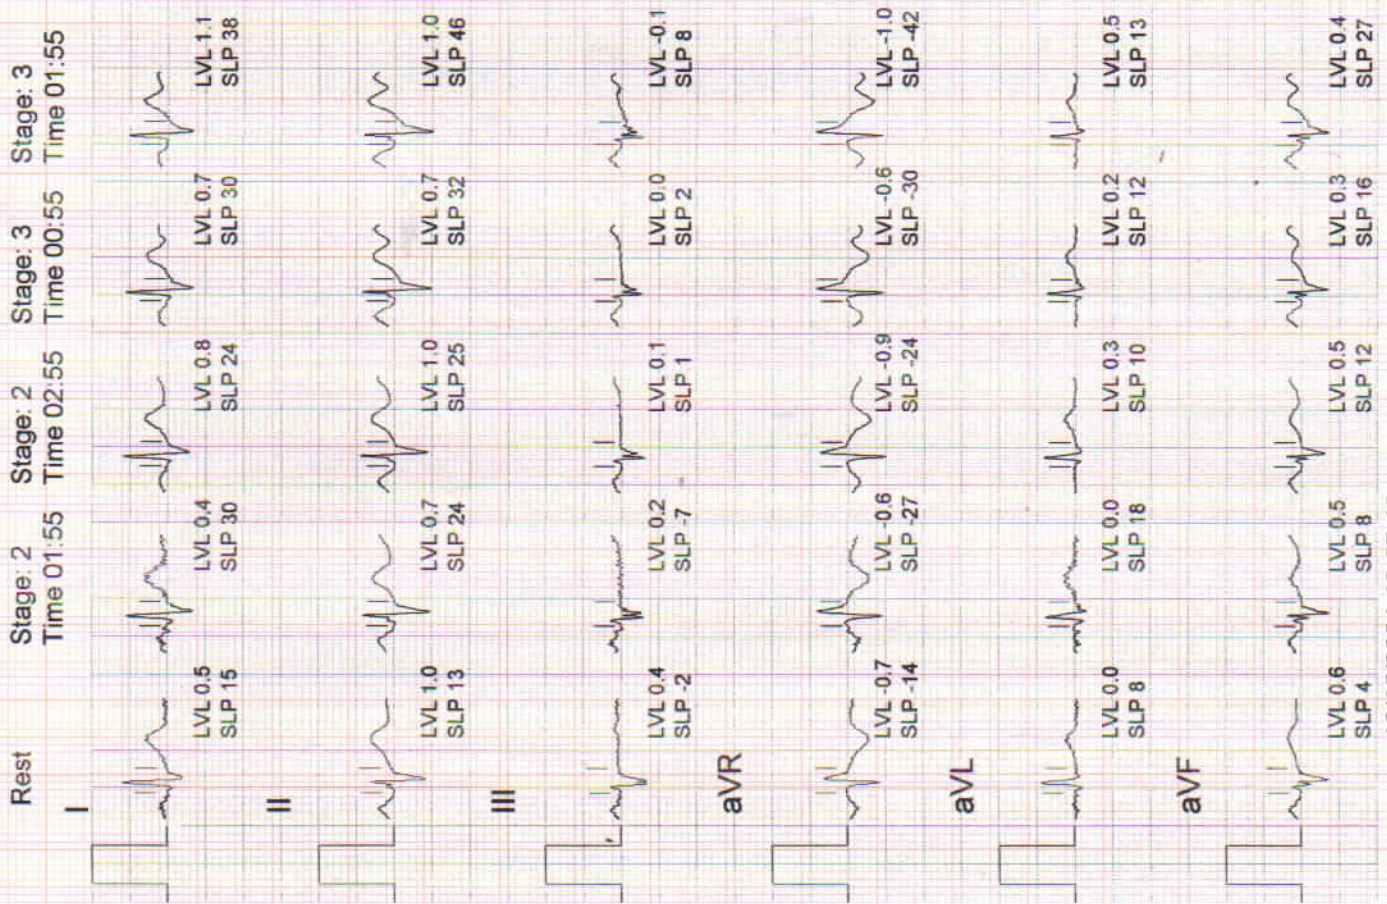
Rest

Stage: 2
Time 01:55

Stage: 2
Time 02:55

Stage: 3
Time 00:55

Stage: 3
Time 01:55

I

LVL 0.5
SLP 15

LVL 0.4
SLP 30

LVL 0.8
SLP 24

LVL 0.7
SLP 30

LVL 1.1
SLP 38

II

LVL 1.0
SLP 13

LVL 0.7
SLP 24

LVL 1.0
SLP 25

LVL 0.7
SLP 32

LVL 1.0
SLP 46

III

LVL 0.4
SLP -2

LVL 0.2
SLP -7

LVL 0.1
SLP 1

LVL 0.0
SLP 2

LVL -0.1
SLP 8

aVR

LVL -0.7
SLP -14

LVL -0.6
SLP -27

LVL -0.9
SLP -24

LVL -0.6
SLP -30

LVL -1.0
SLP -42

aVL

LVL 0.0
SLP 8

LVL 0.0
SLP 18

LVL 0.3
SLP 10

LVL 0.2
SLP 12

LVL 0.5
SLP 13

aVF

LVL 0.6
SLP 4

LVL 0.5
SLP 8

LVL 0.5
SLP 12

LVL 0.3
SLP 16

LVL 0.4
SLP 27